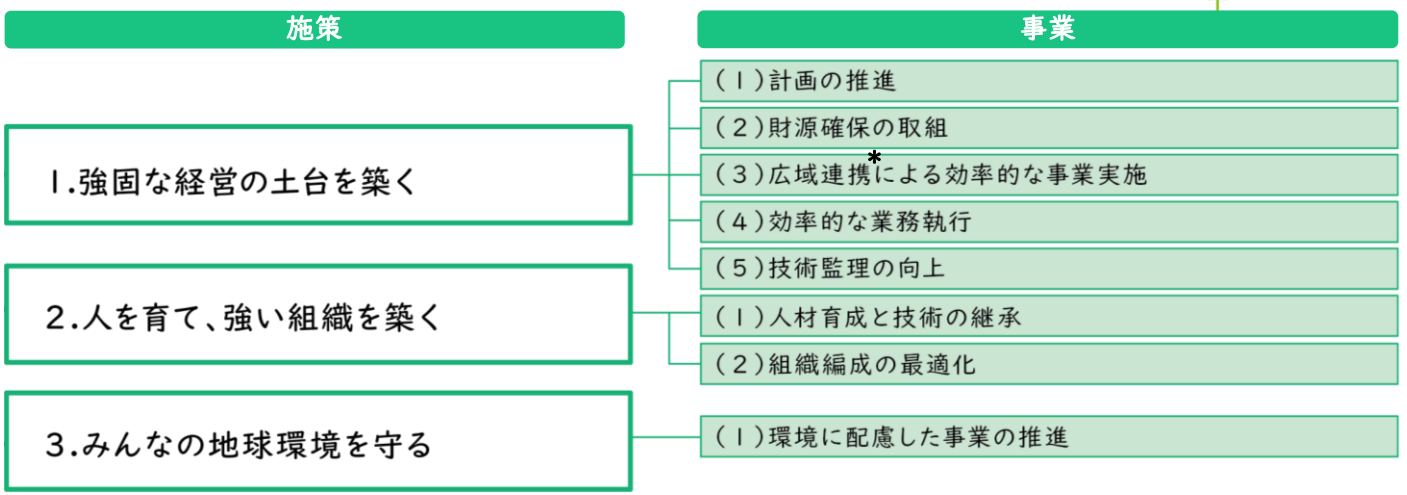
施策

事業

1.強固な経営の土台を築く

(1)計画の推進
(2)財源確保の取組
(3)広域連携*による効率的な事業実施
(4)効率的な業務執行
(5)技術監理の向上

2.人を育て、強い組織を築く

(1)人材育成と技術の継承
(2)組織編成の最適化

3.みんなの地球環境を守る

(1)環境に配慮した事業の推進